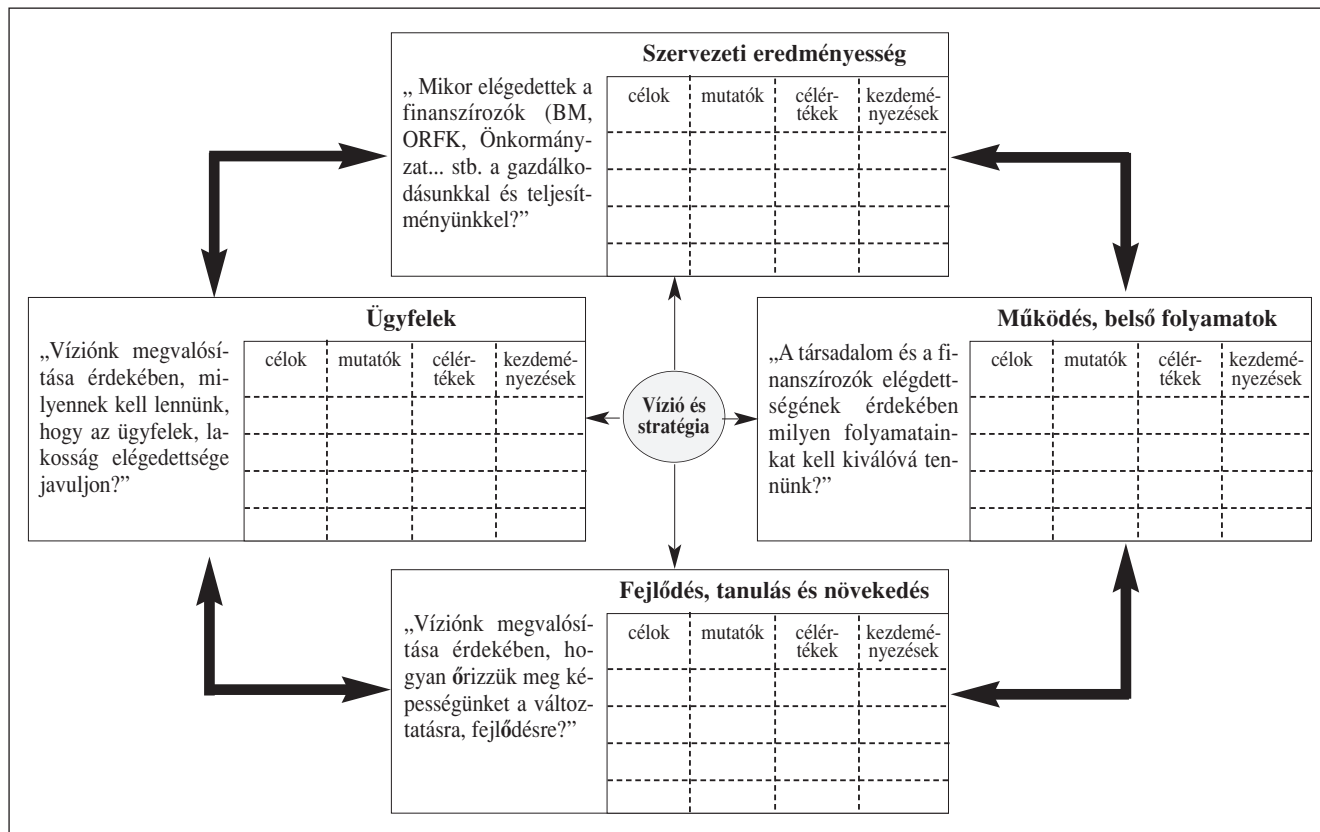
Szervezeti eredményesség

„ Mikor elégedettek a finanszírozók (BM, ORFK, Önkormányzat... stb. a gazdálkodásunkkal és teljesítményünkkel?”

| célok | mutatók | célértékek | kezdeményezések |
|---|---|---|---|
| | | | |
| | | | |
| | | | |
| | | | |

Ügyfelek

„Víziónk megvalósítása érdekében, milyennek kell lennünk, hogy az ügyfelek, lakosság elégedettsége javuljon?”

| célok | mutatók | célértékek | kezdeményezések |
|---|---|---|---|
| | | | |
| | | | |
| | | | |
| | | | |

Vízió és stratégia

Működés, belső folyamatok

„A társadalom és a finanszírozók elégdettségének érdekében milyen folyamatainkat kell kiválóvá tennünk?”

| célok | mutatók | célértékek | kezdeményezések |
|---|---|---|---|
| | | | |
| | | | |
| | | | |
| | | | |

Fejlődés, tanulás és növekedés

„Víziónk megvalósítása érdekében, hogyan őrizzük meg képességünket a változtatásra, fejlődésre?”

| célok | mutatók | célértékek | kezdeményezések |
|---|---|---|---|
| | | | |
| | | | |
| | | | |
| | | | |